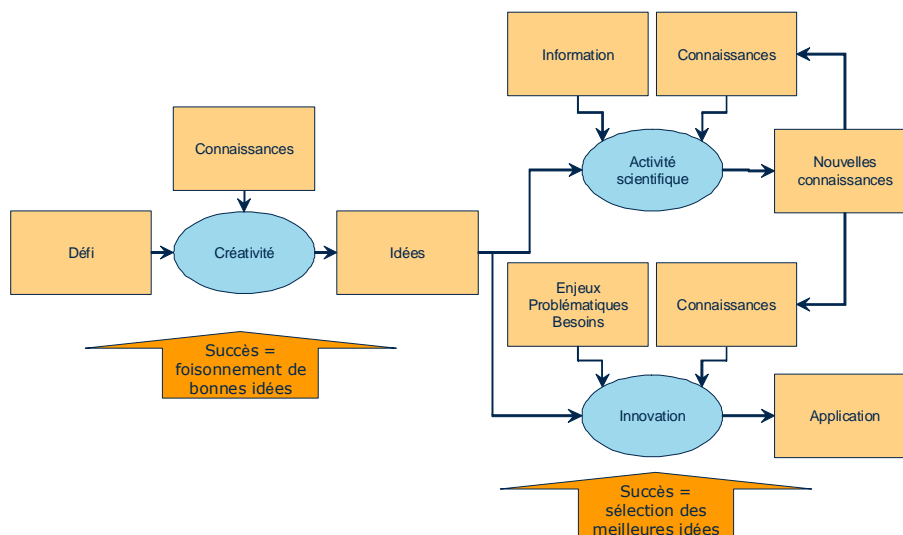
Information

Connaissances

Connaissances

Activité scientifique

Nouvelles connaissances

Défi

Créativité

Idées

Enjeux Problématiques Besoins

Connaissances

Succès = foisonnement de bonnes idées

Innovation

Application

Succès = sélection des meilleures idées